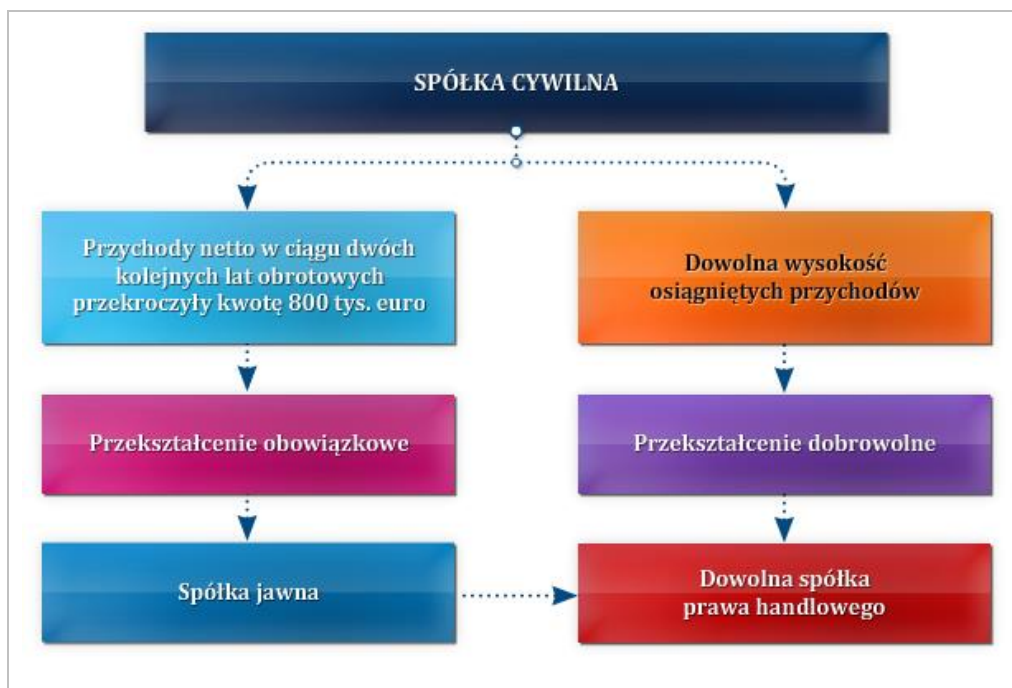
SPÓŁKA CYWILNA

Przychody netto w ciągu dwóch kolejnych lat obrotowych przekroczyły kwotę 800 tys. euro

Dowolna wysokość osiągniętych przychodów

Przekształcenie obowiązkowe

Przekształcenie dobrowolne

Spółka jawna

Dowolna spółka prawa handlowego